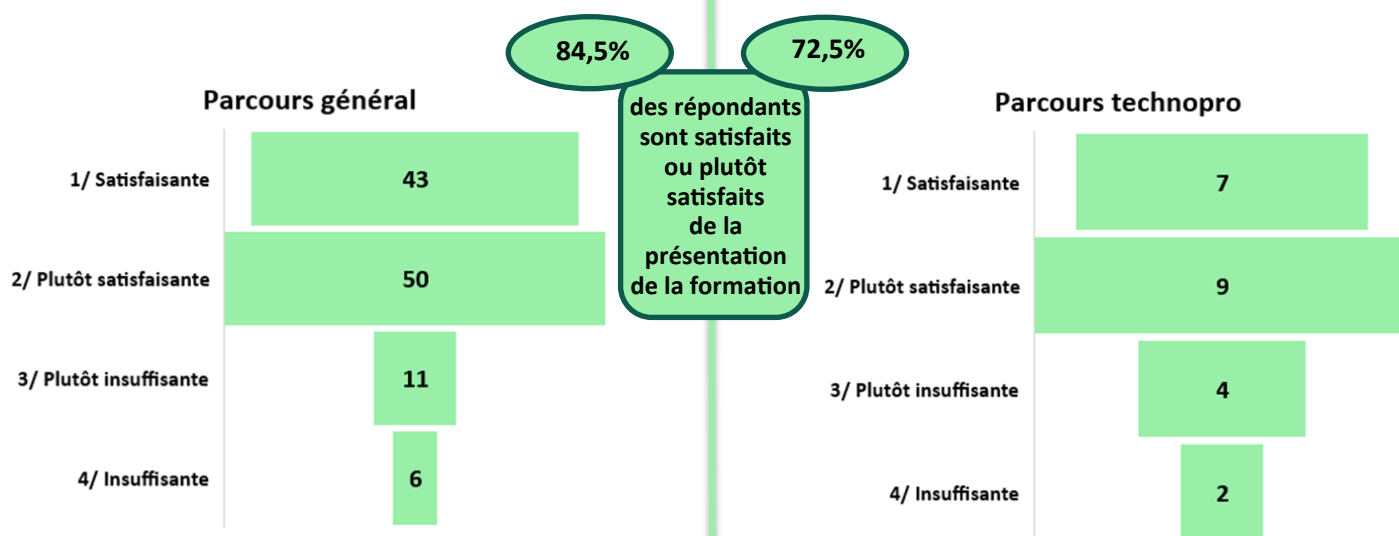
84,5%

72,5%

Parcours général

1/ Satisfaisante 43

2/ Plutôt satisfaisante 50

3/ Plutôt insuffisante 11

4/ Insuffisante 6

des répondants sont satisfaits ou plutôt satisfaits de la présentation de la formation

Parcours technopro

1/ Satisfaisante 7

2/ Plutôt satisfaisante 9

3/ Plutôt insuffisante 4

4/ Insuffisante 2